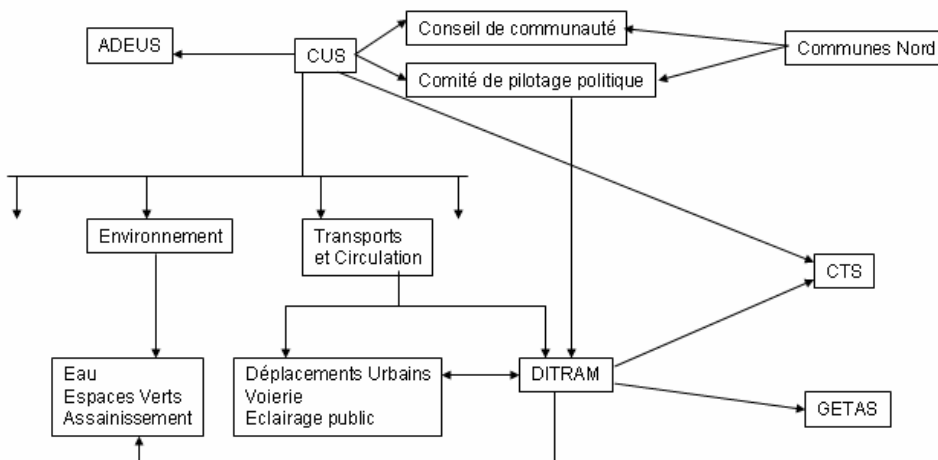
ADEUS

CUS

Conseil de communauté

Comité de pilotage politique

Communes Nord

Environnement

Transports et Circulation

CTS

Eau
Espaces Verts
Assainissement

Déplacements Urbains
Voierie
Eclairage public

DITRAM

GETAS